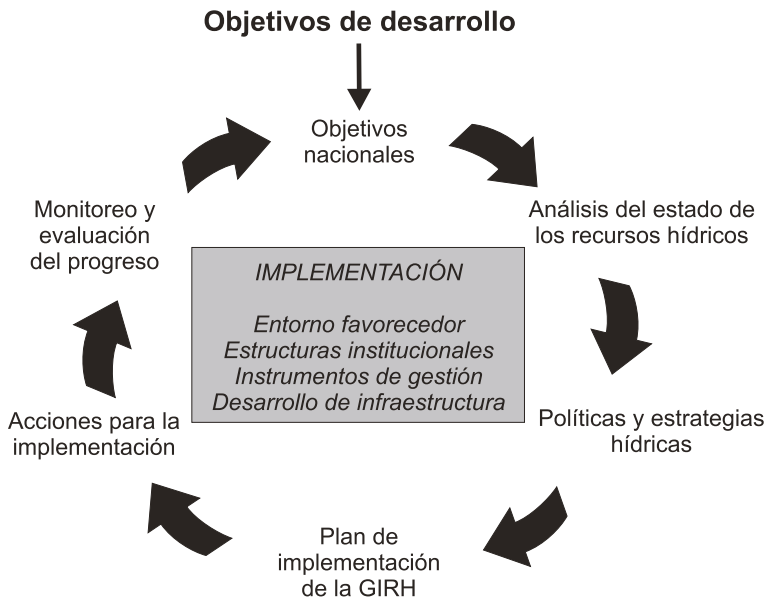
Objetivos de desarrollo

Objetivos nacionales

Análisis del estado de los recursos hídricos

Políticas y estrategias hídricas

Plan de implementación de la GIRH

Acciones para la implementación

Monitoreo y evaluación del progreso

IMPLEMENTACIÓN

Entorno favorecedor
Estructuras institucionales
Instrumentos de gestión
Desarrollo de infraestructura